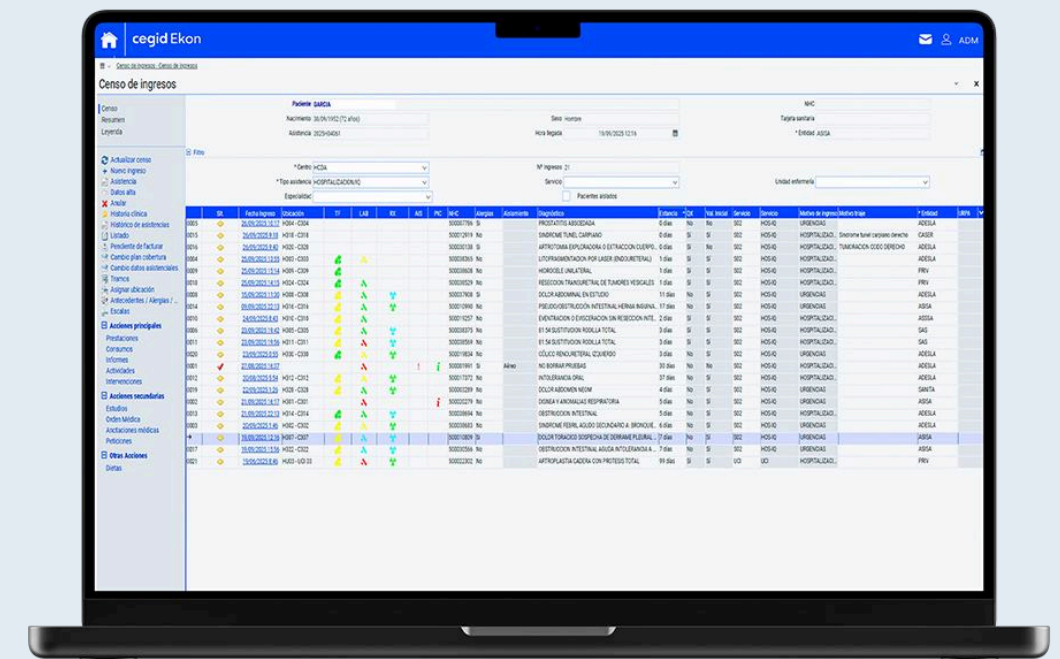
cegid Ekon

ADM

Censo de ingresos - Censo de ingresos

Censo de ingresos

Censo
Resumen
Leyenda

Paciente GARCIA
Nacimiento 30/09/1952 (72 años)
Asistencia 2025/04061
Sexo Hombre
Hora llegada 19/09/2025 12:16
NHC
Tarjeta sanitaria
* Entidad ASISA

Filtro
* Centro HCDA
* Tipo asistencia HOSPITALIZACION(IC)
Especialidad
Nº ingresos 21
Servicio
Pacientes aislados
Unidad enfermería

Actualizar censo
Nuevo ingreso
Asistencia
Datos alta
Anular
Historia clínica
Histórico de asistencias
Listado
Pendiente de facturar
Cambio plan cobertura
Cambio datos asistenciales
Traslados
Asignar ubicación
Antecedentes / Alergias / ...
Escalas

Acciones principales
Prestaciones
Consumos
Informes
Actividades
Intervenciones

Acciones secundarias
Estudios
Orden Médica
Anotaciones médicas
Peticiones

Otras Acciones
Dietas

| | Sit. | Fecha ingreso | Ubicación | TF | LAB | RX | AIS | PIC | NHC | Alergias | Aislamiento | Diagnóstico | Estancia | QX | Val. Inicial | Servicio | Servicio | Motivo de ingreso | Motivo triaje | Entidad | URPA |
|---|---|---|---|---|---|---|---|---|---|---|---|---|---|---|---|---|---|---|---|---|---|
| 0005 | | 26/09/2025 16:17 | H304 - C304 | | | | | | 500001784 | Si | | PROSTATITIS ASOCIADA | 0 días | No | No | S02 | HOS-IQ | URGENCIAS | | ADESLA | |
| 0015 | | 26/09/2025 9:10 | H318 - C318 | | | | | | 500012919 | No | | SINDROME TUNEL CARPIANO | 0 días | Si | Si | S02 | HOS-IQ | HOSPITALIZACI... | Sindrome tunel carpiano derecho | CASER | |
| 0016 | | 26/09/2025 9:40 | H328 - C328 | | | | | | 500036138 | Si | | ARTROTOMIA EXPLORADORA O EXTRACCION CUERPO... | 0 días | Si | Si | S02 | HOS-IQ | HOSPITALIZACI... | TUMORACION CODO DERECHO | ADESLA | |
| 0004 | | 25/09/2025 13:03 | H303 - C303 | | | | | | 500005146 | No | | LITOFRAGMENTACION POR LASER (ENDOURETERAL) | 1 días | Si | Si | S02 | HOS-IQ | HOSPITALIZACI... | | ADESLA | |
| 0009 | | 25/09/2025 15:14 | H309 - C309 | | | | | | 500038608 | No | | HIDROCELE UNILATERAL | 1 días | Si | Si | S02 | HOS-IQ | HOSPITALIZACI... | | PRV | |
| 0018 | | 25/09/2025 14:15 | H324 - C324 | | | | | | 500030529 | No | | RESECCION TRANSURETRAL DE TUMORES VESICALES | 1 días | Si | Si | S02 | HOS-IQ | HOSPITALIZACI... | | PRV | |
| 0008 | | 15/09/2025 11:30 | H308 - C308 | | | | | | 500037908 | Si | | DOLOR ABDOMINAL EN ESTUDIO | 11 días | No | Si | S02 | HOS-IQ | URGENCIAS | | ADESLA | |
| 0014 | | 09/09/2025 22:13 | H316 - C316 | | | | | | 500010946 | No | | PSEUDOOBSTRUCCION INTESTINAL HERNIA INGUINA... | 17 días | No | Si | S02 | HOS-IQ | URGENCIAS | | ASISA | |
| 0010 | | 24/09/2025 8:43 | H310 - C310 | | | | | | 500010257 | No | | EVENTRACION O EVISCERACION SIN RESECCION INTE... | 2 días | Si | Si | S02 | HOS-IQ | HOSPITALIZACI... | | ASSSA | |
| 0006 | | 23/09/2025 13:20 | H305 - C305 | | | | | | 500038375 | No | | 81.54 SUSTITUCION RODILLA TOTAL | 3 días | Si | Si | S02 | HOS-IQ | HOSPITALIZACI... | | SAS | |
| 0011 | | 23/09/2025 13:56 | H311 - C311 | | | | | | 500038569 | No | | 81.54 SUSTITUCION RODILLA TOTAL | 3 días | Si | Si | S02 | HOS-IQ | HOSPITALIZACI... | | SAS | |
| 0020 | | 23/09/2025 0:55 | H330 - C330 | | | | | | 500019834 | No | | CÓLICO RENOURETERAL IZQUIERDO | 3 días | No | Si | S02 | HOS-IQ | URGENCIAS | | ADESLA | |
| 0001 | | 27/08/2025 16:37 | | | | | ! | i | 500031991 | Si | Aéreo | NO BORRAR PRUEBAS | 30 días | No | Si | S02 | HOS-IQ | HOSPITALIZACI... | | ADESLA | |
| 0012 | | 20/08/2025 5:54 | H312 - C312 | | | | | | 500037372 | No | | INTOLERANCIA ORAL | 37 días | No | Si | S02 | HOS-IQ | HOSPITALIZACI... | | ADESLA | |
| 0019 | | 22/09/2025 3:29 | H328 - C328 | | | | | | 500033289 | No | | DOLOR ABDOMEN NEOM | 4 días | No | Si | S02 | HOS-IQ | URGENCIAS | | SANITA | |
| 0002 | | 21/09/2025 18:17 | H301 - C301 | | | | | i | 500032279 | No | | DISNEA Y ANOMALIAS RESPIRATORIA | 5 días | No | Si | S02 | HOS-IQ | URGENCIAS | | ASISA | |
| 0013 | | 21/09/2025 22:13 | H314 - C314 | | | | | | 500036694 | No | | OBSTRUCCION INTESTINAL | 5 días | No | Si | S02 | HOS-IQ | HOSPITALIZACI... | | ADESLA | |
| 0003 | | 20/09/2025 2:46 | H302 - C302 | | | | | | 500030683 | No | | SINDROME FEBRIL AGUDO SECUNDARIO A BRONQUE... | 6 días | No | Si | S02 | HOS-IQ | URGENCIAS | | ADESLA | |
| → | | 19/09/2025 12:16 | H307 - C307 | | | | | | 500010809 | Si | | DOLOR TORACICO SOSPECHA DE DERRAME PLEURAL ... | 7 días | No | Si | S02 | HOS-IQ | URGENCIAS | | ASISA | |
| 0017 | | 19/09/2025 13:56 | H322 - C322 | | | | | | 500030566 | No | | OBSTRUCCION INTESTINAL AGUDA INTOLERANCIA A ... | 7 días | No | Si | S02 | HOS-IQ | URGENCIAS | | ADESLA | |
| 0021 | | 19/09/2025 8:46 | HU03 - UCI 03 | | | | | | 500022302 | No | | ARTROPLASTIA CADERA CON PROTESIS TOTAL | 99 días | Si | Si | UCI | UCI | HOSPITALIZACI... | | PRV | |